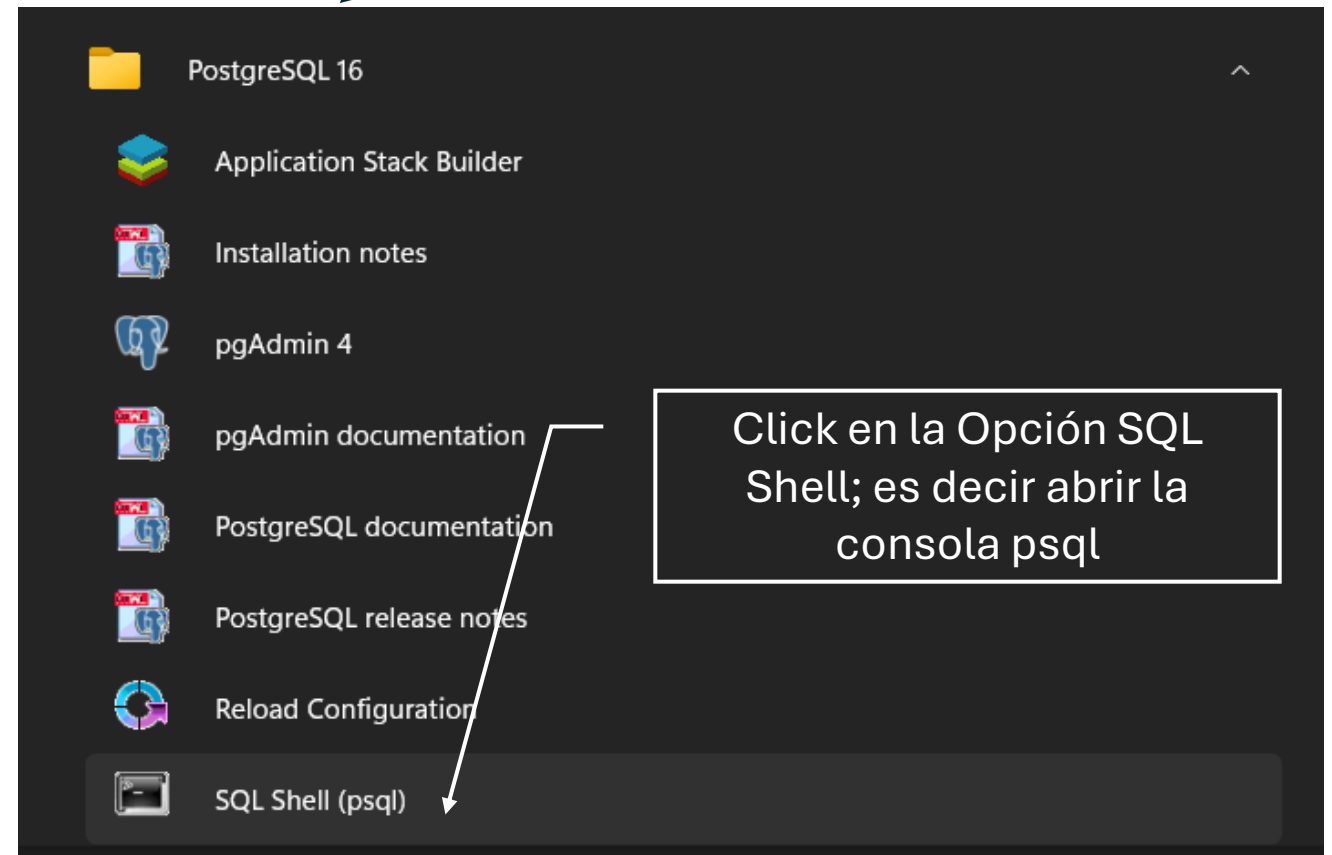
PostgreSQL 16

Application Stack Builder

Installation notes

pgAdmin 4

pgAdmin documentation

PostgreSQL documentation

PostgreSQL release notes

Reload Configuration

SQL Shell (psql)

Click en la Opción SQL Shell; es decir abrir la consola psql